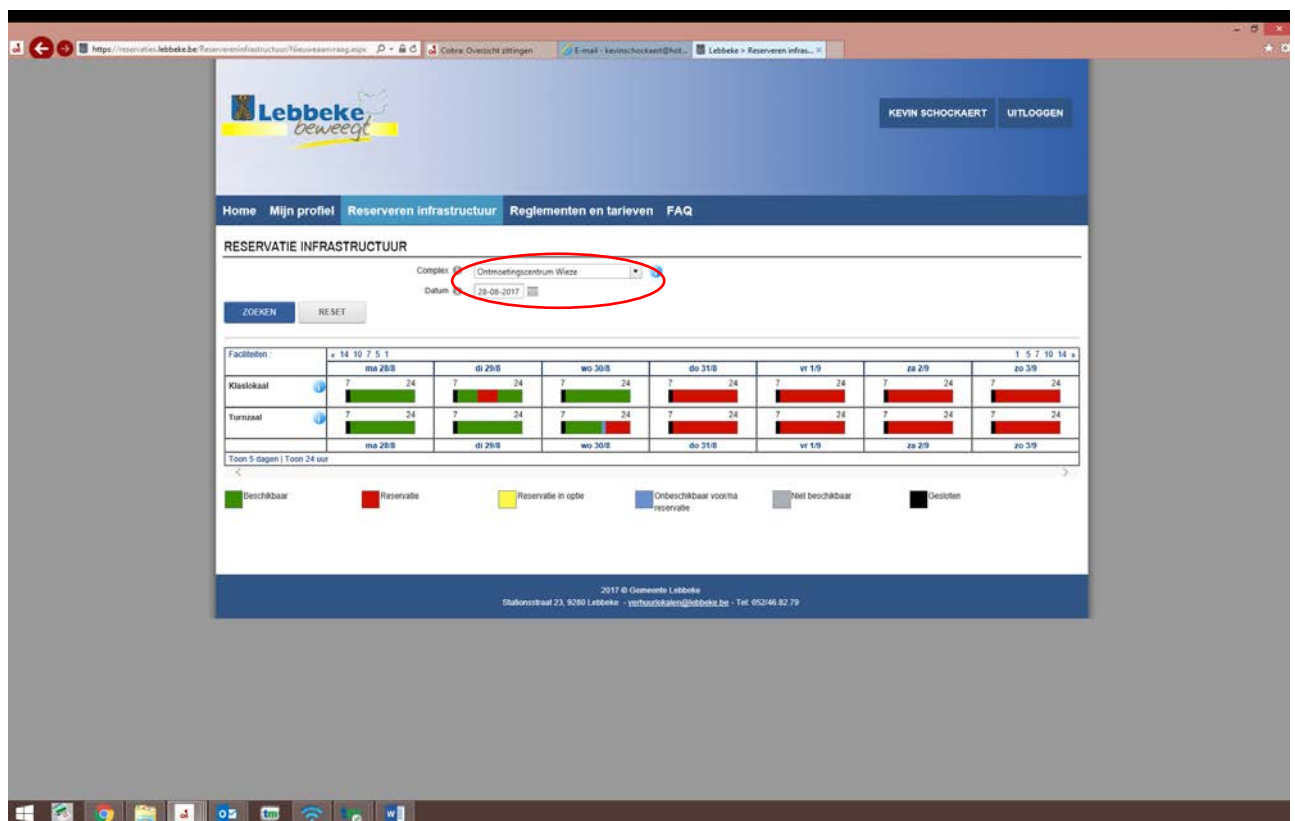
https://reservaties.lebbeke.be/Reserveren​infrastructuur/Nieuweaanvraag.aspx
Cobra: Overzicht zittingen
E-mail - kevinschockaert@hot...
Lebbeke > Reserveren infras... ×

Lebbeke beweegt

KEVIN SCHOCKAERT UITLOGGEN

Home Mijn profiel Reserveren infrastructuur Reglementen en tarieven FAQ

RESERVATIE INFRASTRUCTUUR

Complex Ontmoetingscentrum Wieze
Datum 28-08-2017

ZOEKEN RESET

Faciliteiten : « 14 10 7 5 1 1 5 7 10 14 »

| | ma 28/8 | di 29/8 | wo 30/8 | do 31/8 | vr 1/9 | za 2/9 | zo 3/9 |
|---|---|---|---|---|---|---|---|
| Klaslokaal | 7 24 | 7 24 | 7 24 | 7 24 | 7 24 | 7 24 | 7 24 |
| Turnzaal | 7 24 | 7 24 | 7 24 | 7 24 | 7 24 | 7 24 | 7 24 |
| | ma 28/8 | di 29/8 | wo 30/8 | do 31/8 | vr 1/9 | za 2/9 | zo 3/9 |

Toon 5 dagen | Toon 24 uur

Beschikbaar Reservatie Reservatie in optie Onbeschikbaar voor/na reservatie Niet beschikbaar Gesloten

2017 © Gemeente Lebbeke
Stationsstraat 23, 9280 Lebbeke - verhuurlokalen@lebbeke.be - Tel: 052/46.82.79